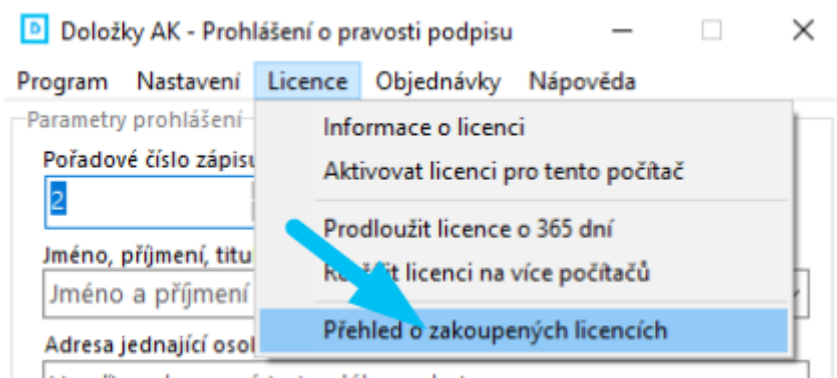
D Doložky AK - Prohlášení o pravosti podpisu

Program Nastavení Licence Objednávky Nápověda

Parametry prohlášení

Pořadové číslo zápisu

2

Jméno, příjmení, titu

Jméno a příjmení

Adresa jednající osol

Informace o licenci

Aktivovat licenci pro tento počítač

Prodloužit licence o 365 dní

R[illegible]it licenci na více počítačů

Přehled o zakoupených licencích